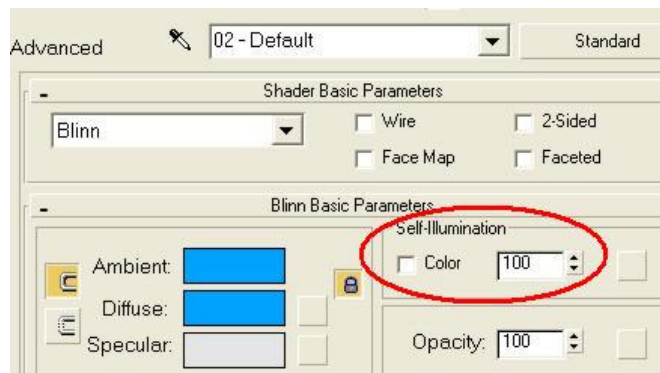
Advanced

02 - Default

Standard

-

Shader Basic Parameters

Blinn

Wire

2-Sided

Face Map

Faceted

-

Blinn Basic Parameters

Self-Illumination

Color

100

Ambient:

Diffuse:

Specular:

Opacity:

100